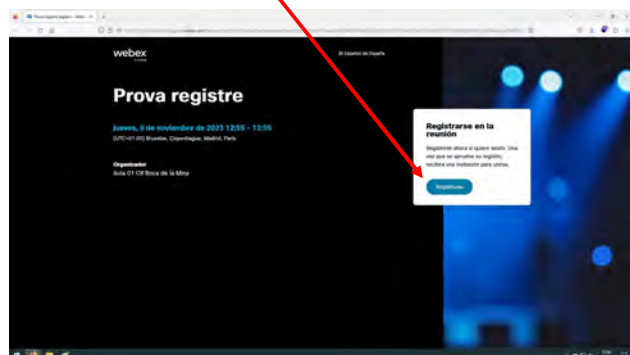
Prova registre - Webex

webex

Es (español de España)

Prova registre

jueves, 9 de noviembre de 2023 12:55 - 13:55
(UTC+01:00) Bruselas, Copenhague, Madrid, París

Organizador
Aula 01 CE Boca de la Mina

Registrarse en la reunión

Regístrese ahora si quiere asistir. Una vez que se apruebe su registro, recibirá una invitación para unirse.

Registrarse